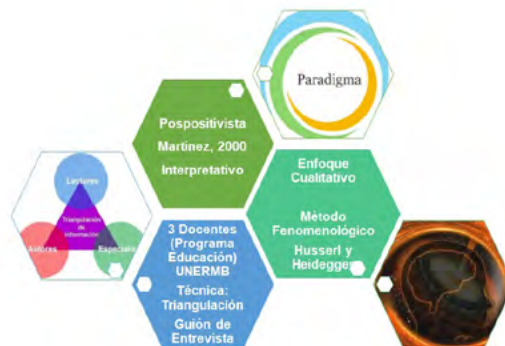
Paradigma

Pospositivista
Martínez, 2000
Interpretativo

Lectores
Triangulación de información
Autores
Especialis

Enfoque Cualitativo

Método Fenomenológico
Husserl y Heidegger

3 Docentes (Programa Educación) UNERMB
Técnica: Triangulación
Guión de Entrevista